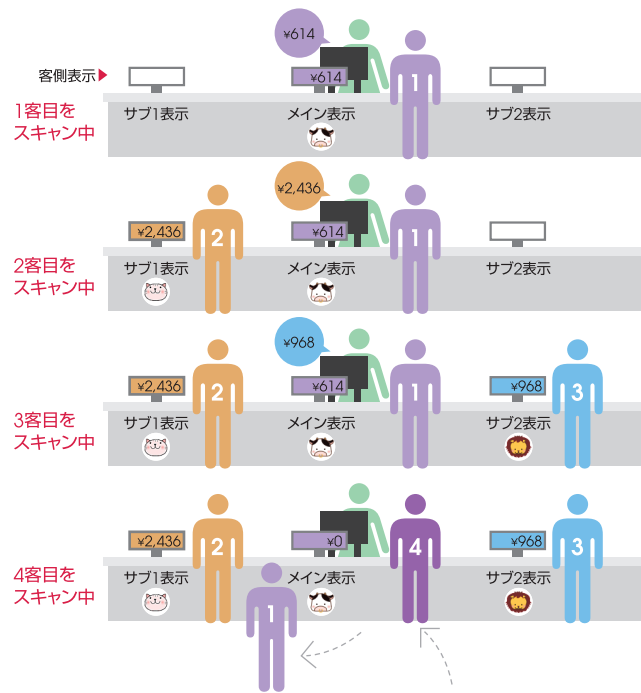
¥614
客側表示
¥614
1
1客目をスキャン中
サブ1表示
メイン表示
サブ2表示

¥2,436
¥2,436
2
¥614
1
2客目をスキャン中
サブ1表示
メイン表示
サブ2表示

¥968
¥2,436
2
¥614
1
¥968
3
3客目をスキャン中
サブ1表示
メイン表示
サブ2表示

¥2,436
2
¥0
4
¥968
3
4客目をスキャン中
サブ1表示
メイン表示
サブ2表示
1